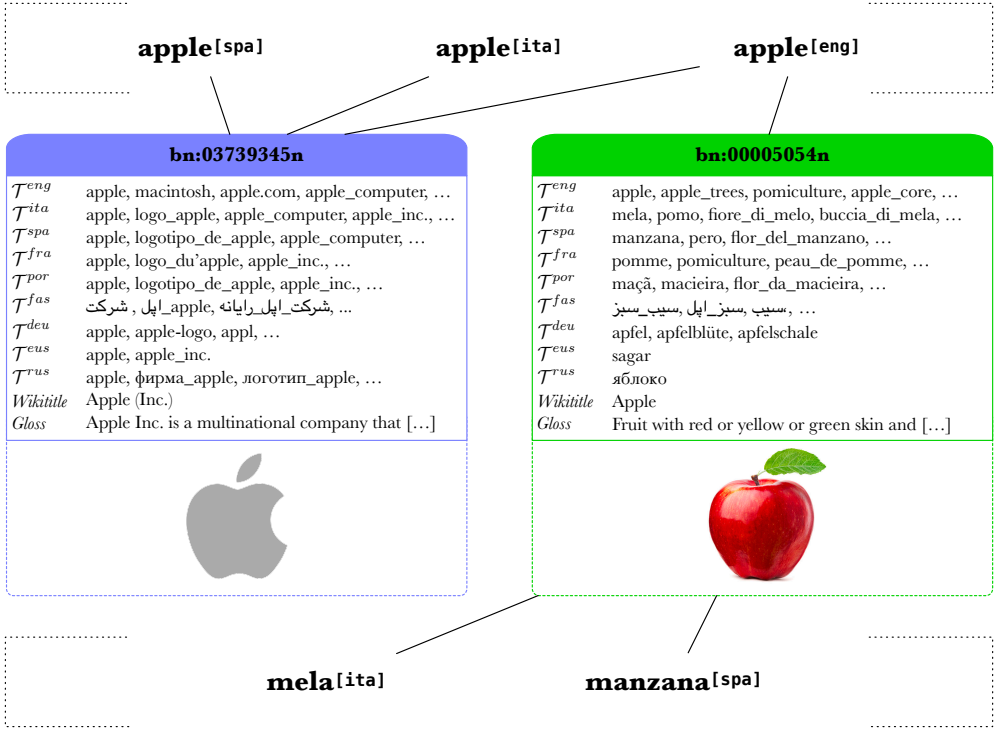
apple$^{[spa]}$ apple$^{[ita]}$ apple$^{[eng]}$

bn:03739345n

| | |
|---|---|
| $\mathcal{T}^{eng}$ | apple, macintosh, apple.com, apple_computer, … |
| $\mathcal{T}^{ita}$ | apple, logo_apple, apple_computer, apple_inc., … |
| $\mathcal{T}^{spa}$ | apple, logotipo_de_apple, apple_computer, … |
| $\mathcal{T}^{fra}$ | apple, logo_du'apple, apple_inc., … |
| $\mathcal{T}^{por}$ | apple, logotipo_de_apple, apple_inc., … |
| $\mathcal{T}^{fas}$ | شرکت ,اپل_apple ,شرکت_اپل_رایانه, ... |
| $\mathcal{T}^{deu}$ | apple, apple-logo, appl, … |
| $\mathcal{T}^{eus}$ | apple, apple_inc. |
| $\mathcal{T}^{rus}$ | apple, фирма_apple, логотип_apple, … |
| Wikititle | Apple (Inc.) |
| Gloss | Apple Inc. is a multinational company that […] |

bn:00005054n

| | |
|---|---|
| $\mathcal{T}^{eng}$ | apple, apple_trees, pomiculture, apple_core, … |
| $\mathcal{T}^{ita}$ | mela, pomo, fiore_di_melo, buccia_di_mela, … |
| $\mathcal{T}^{spa}$ | manzana, pero, flor_del_manzano, … |
| $\mathcal{T}^{fra}$ | pomme, pomiculture, peau_de_pomme, … |
| $\mathcal{T}^{por}$ | maçã, macieira, flor_da_macieira, … |
| $\mathcal{T}^{fas}$ | سیب_سبز ,سبز_اپل ,سیب, … |
| $\mathcal{T}^{deu}$ | apfel, apfelblüte, apfelschale |
| $\mathcal{T}^{eus}$ | sagar |
| $\mathcal{T}^{rus}$ | яблоко |
| Wikititle | Apple |
| Gloss | Fruit with red or yellow or green skin and […] |

mela$^{[ita]}$ manzana$^{[spa]}$